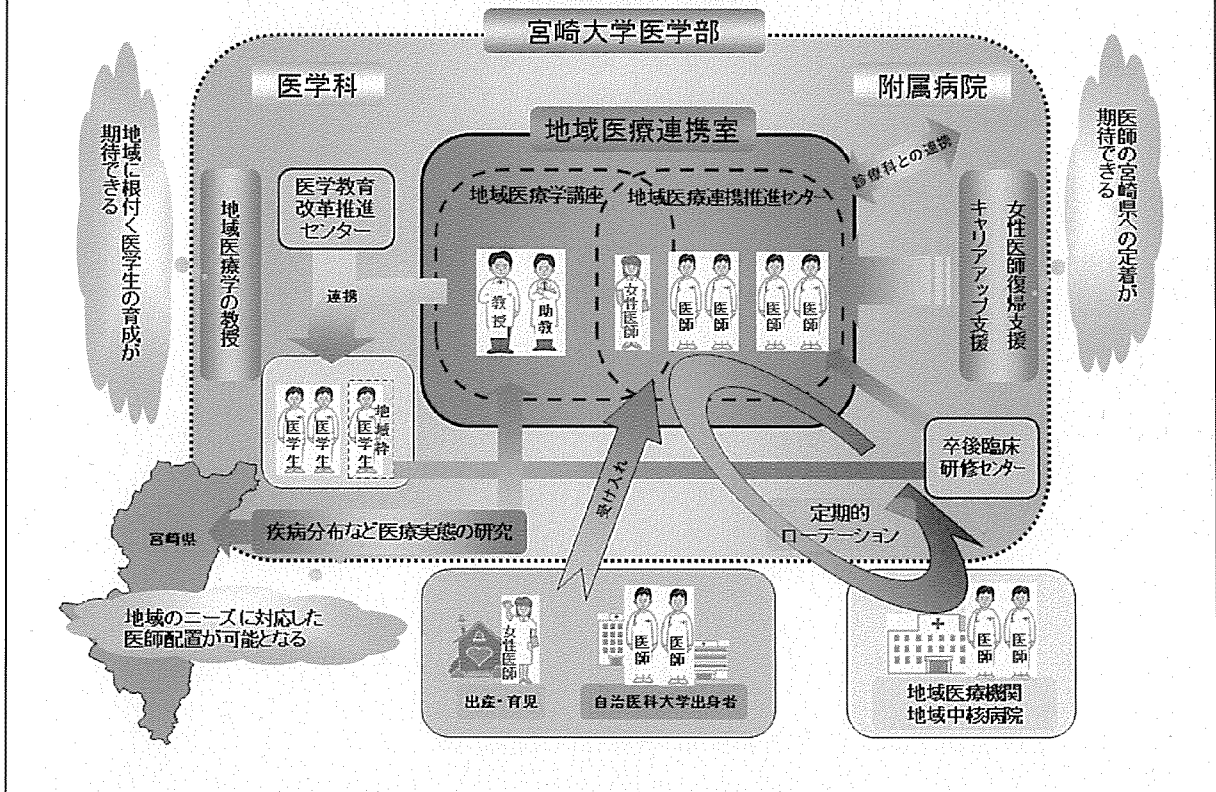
宮崎大学医学部

医学科

附属病院

地域に根付く医学生の育成が期待できる

医師の宮崎県への定着が期待できる

地域医療連携室

地域医療学講座

地域医療連携推進センター

診療科との連携

医学教育改革推進センター

地域医療学の教授

女性医師復帰支援

キャリアアップ支援

連携

教授

助教

女性医師

医師

医師

医師

医師

医学生

医学生

地域枠医学生

卒後臨床研修センター

受け入れ

定期的ローテーション

宮崎県

疾病分布など医療実態の研究

地域のニーズに対応した医師配置が可能となる

女性医師

出産・育児

医師

医師

自治医科大学出身者

医師

医師

地域医療機関
地域中核病院